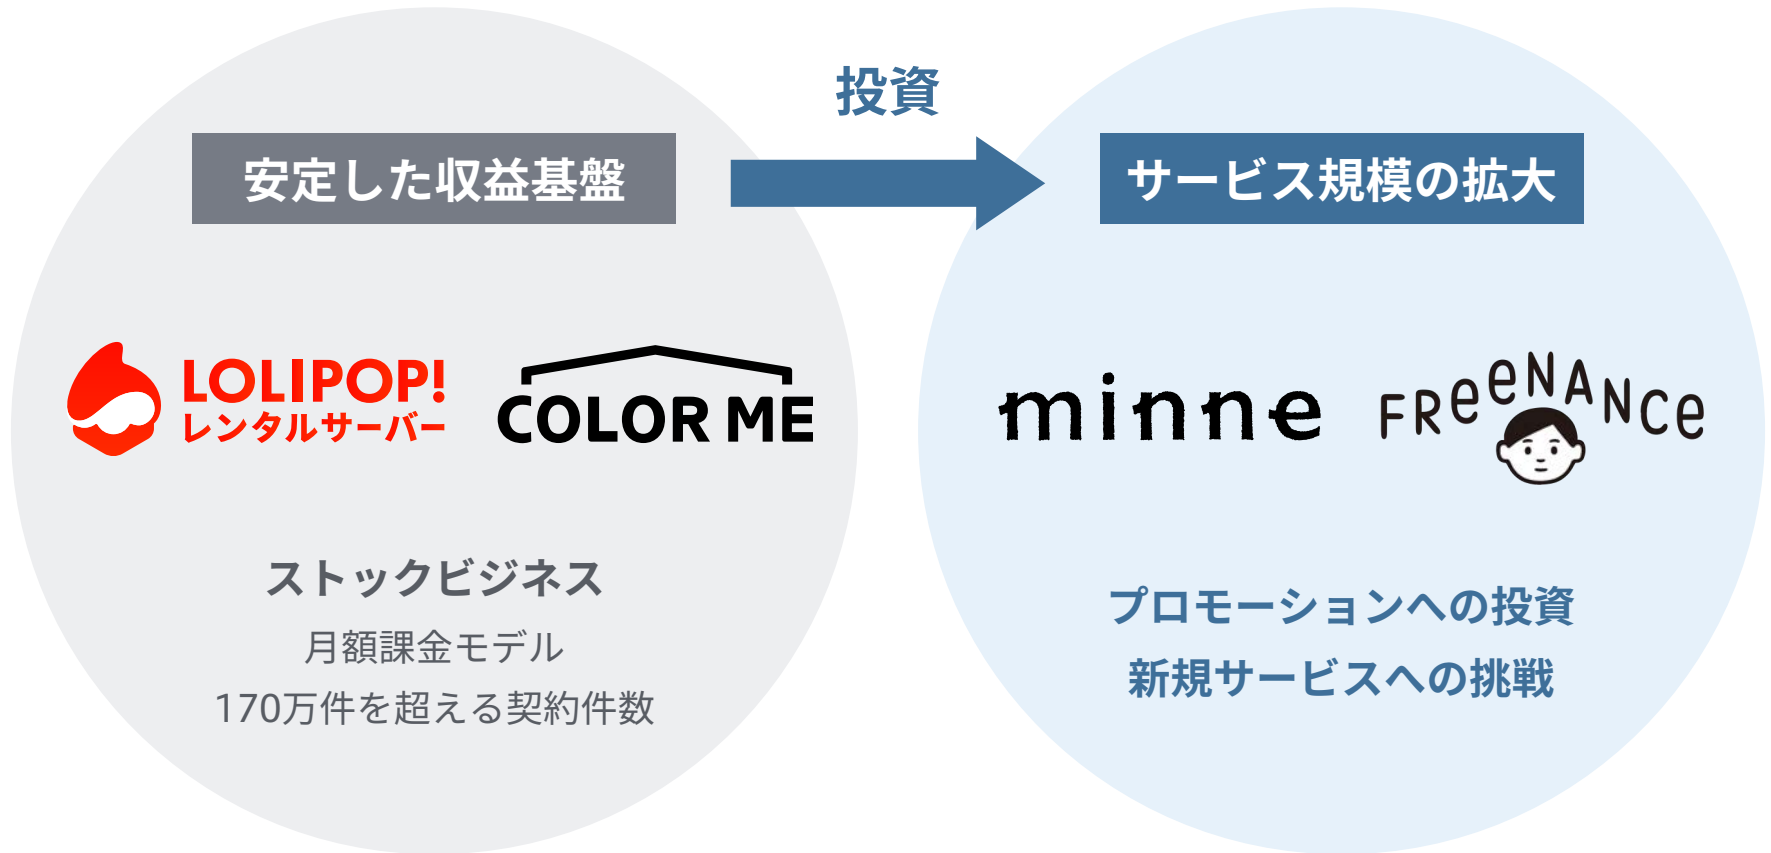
投資

安定した収益基盤

サービス規模の拡大

LOLIPOP! レンタルサーバー

COLOR ME

minne

FReeNANCe

ストックビジネス

月額課金モデル

170万件を超える契約件数

プロモーションへの投資

新規サービスへの挑戦